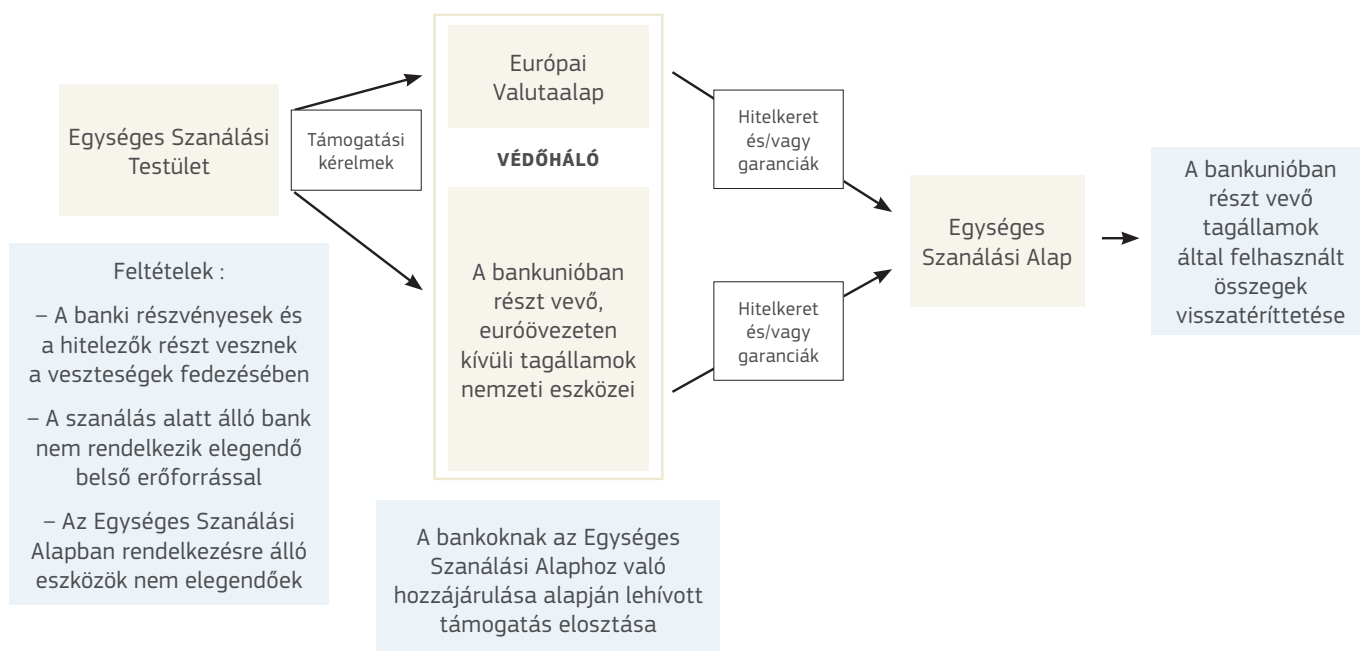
Egységes Szanálási Testület

Támogatási kérelmek

Feltételek :

– A banki részvényesek és a hitelezők részt vesznek a veszteségek fedezésében

– A szanálás alatt álló bank nem rendelkezik elegendő belső erőforrással

– Az Egységes Szanálási Alapban rendelkezésre álló eszközök nem elegendőek

Európai Valutaalap

VÉDŐHÁLÓ

A bankunióban részt vevő, euróövezeten kívüli tagállamok nemzeti eszközei

A bankoknak az Egységes Szanálási Alaphoz való hozzájárulása alapján lehívott támogatás elosztása

Hitelkeret és/vagy garanciák

Hitelkeret és/vagy garanciák

Egységes Szanálási Alap

A bankunióban részt vevő tagállamok által felhasznált összegek visszatéríttetése